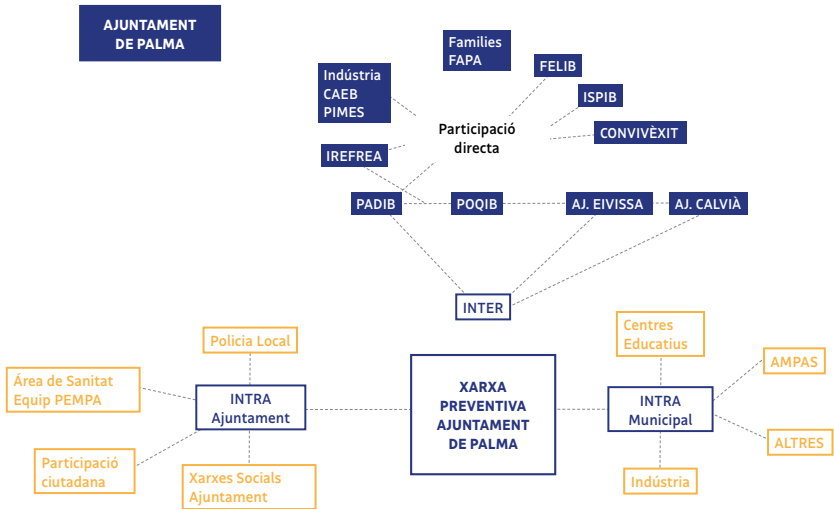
AJUNTAMENT DE PALMA

Families FAPA

Indústria CAEB PIMES

FELIB

ISPIB

Participació directa

CONVIVÈXIT

IREFREA

PADIB

POQIB

AJ. EIVISSA

AJ. CALVIÀ

INTER

Policia Local

Centres Educatius

Área de Sanitat Equip PEMPA

INTRA Ajuntament

XARXA PREVENTIVA AJUNTAMENT DE PALMA

INTRA Municipal

AMPAS

ALTRES

Participació ciutadana

Xarxes Socials Ajuntament

Indústria